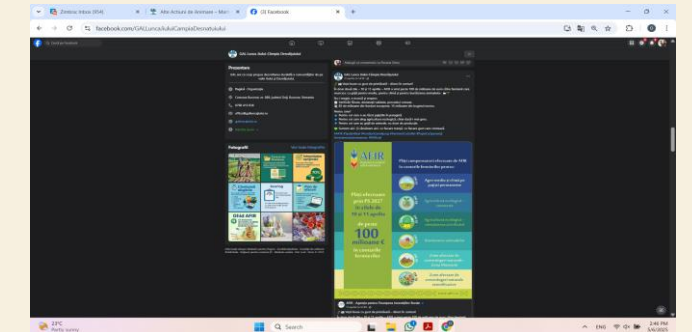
Zimbra: Inbox (354)
Alte Acțiuni de Anunțare - Min
(3) Facebook
facebook.com/GALLuncaJiuluiCampiaDesnatuiului

GAL Lunca Jiului Câmpia Desnățuiului

Prezentare

Pagină · Organizație

Fotografii

Vezi toate fotografiile

AFIR

Plăți efectuate prin PS 2027
100 milioane €

Agro-mediu și climă
Agricultură ecologică
Bunăstarea animalelor
Zone afectate de constrângeri naturale

AFIR - Agenția pentru Finanțarea Investițiilor Rurale

22°C
Partly sunny

Search

ENG
2:46 PM
5/6/2025